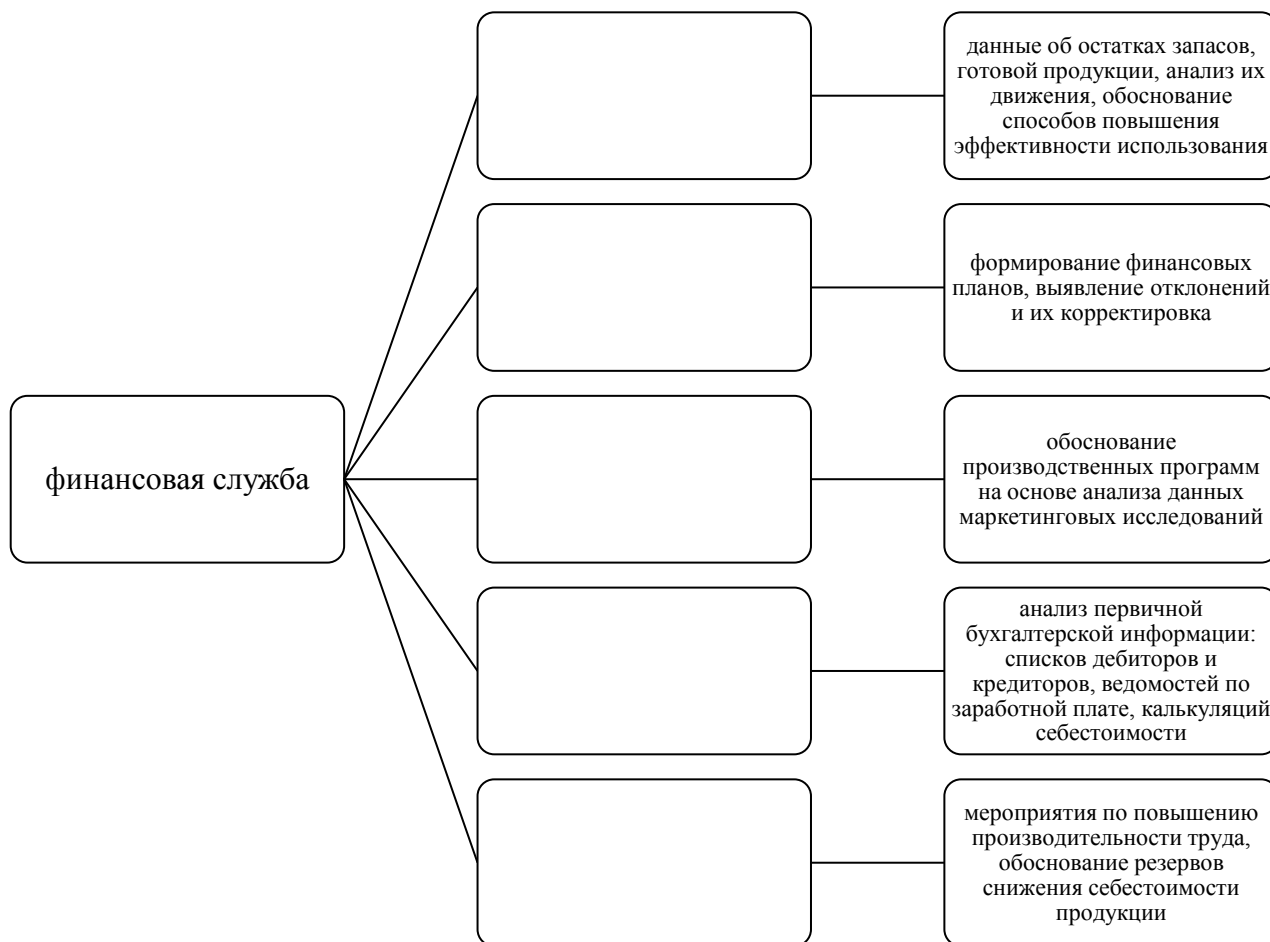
финансовая служба

данные об остатках запасов, готовой продукции, анализ их движения, обоснование способов повышения эффективности использования

формирование финансовых планов, выявление отклонений и их корректировка

обоснование производственных программ на основе анализа данных маркетинговых исследований

анализ первичной бухгалтерской информации: списков дебиторов и кредиторов, ведомостей по заработной плате, калькуляций себестоимости

мероприятия по повышению производительности труда, обоснование резервов снижения себестоимости продукции